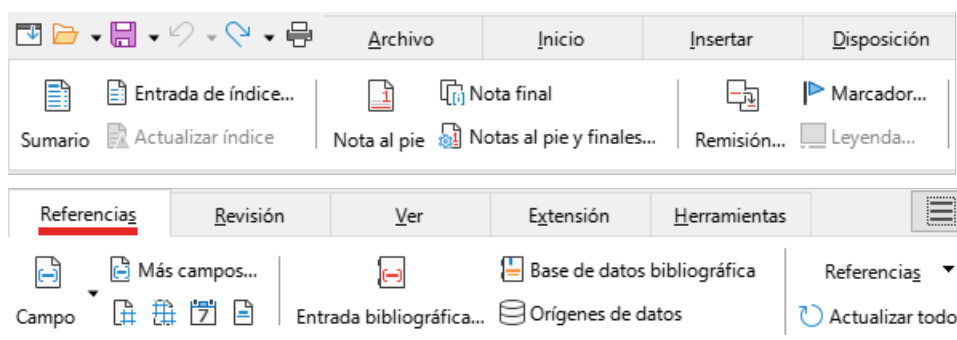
Archivo
Inicio
Insertar
Disposición

Sumario
Entrada de índice...
Actualizar índice
Nota al pie
Nota final
Notas al pie y finales...
Remisión...
Marcador...
Leyenda...

Referencias
Revisión
Ver
Extensión
Herramientas

Campo
Más campos...
7
Entrada bibliográfica...
Base de datos bibliográfica
Orígenes de datos
Referencias
Actualizar todo